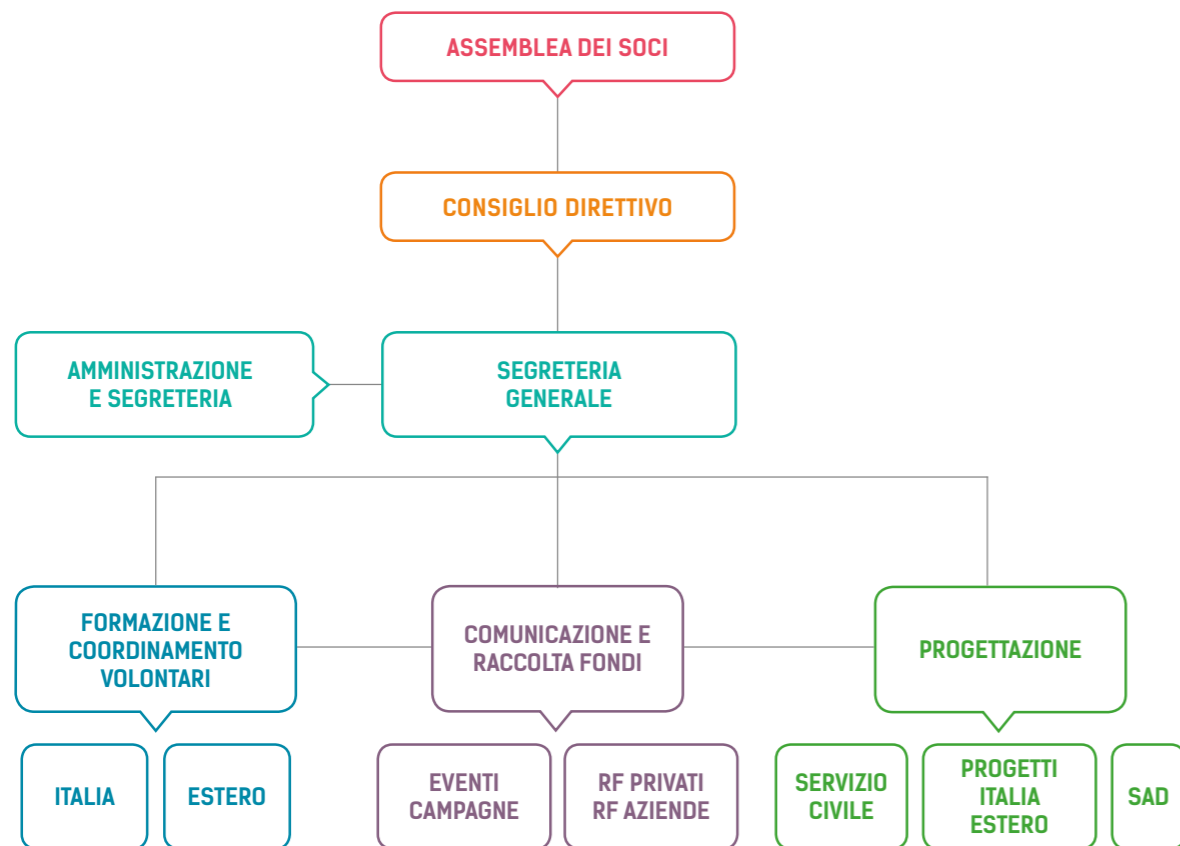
ASSEMBLEA DEI SOCI

CONSIGLIO DIRETTIVO

AMMINISTRAZIONE E SEGRETERIA

SEGRETERIA GENERALE

FORMAZIONE E COORDINAMENTO VOLONTARI

COMUNICAZIONE E RACCOLTA FONDI

PROGETTAZIONE

ITALIA

ESTERO

EVENTI CAMPAGNE

RF PRIVATI RF AZIENDE

SERVIZIO CIVILE

PROGETTI ITALIA ESTERO

SAD